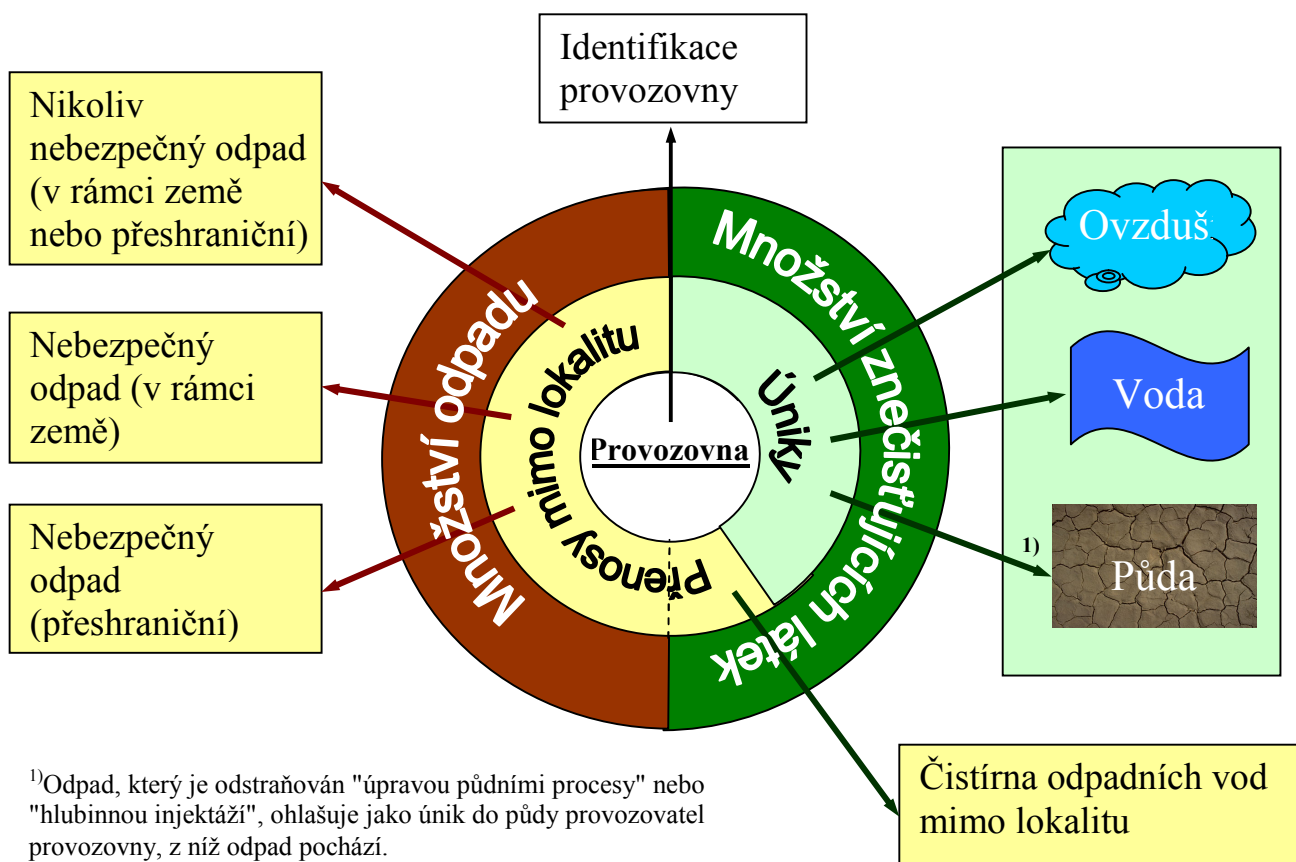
Identifikace provozovny

Nikoliv nebezpečný odpad (v rámci země nebo přeshraniční)

Nebezpečný odpad (v rámci země)

Nebezpečný odpad (přeshraniční)

Množství odpadu

Přenosy mimo lokalitu

Provozovna

Úniky

Množství znečišťujících látek

Ovzduš

Voda

1)

Půda

Čistírna odpadních vod mimo lokalitu

$^{1)}$Odpad, který je odstraňován "úpravou půdními procesy" nebo "hlubinnou injektáží", ohlašuje jako únik do půdy provozovatel provozovny, z níž odpad pochází.